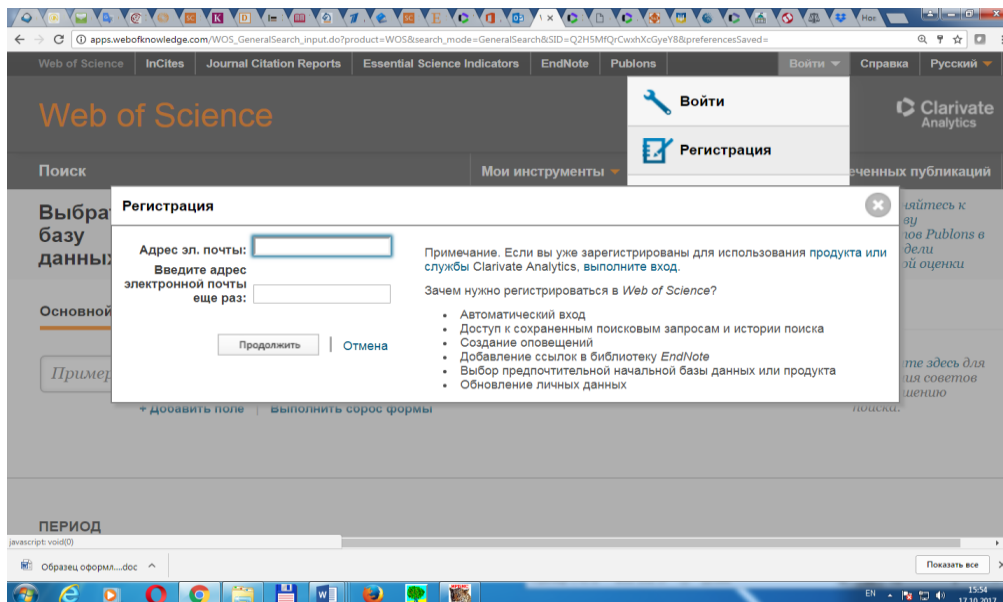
Ho

apps.webofknowledge.com/WOS_GeneralSearch_input.do?product=WOS&search_mode=GeneralSearch&SID=Q2H5MfQrCwxhXcGyeY8&preferencesSaved=

Web of Science | InCites | Journal Citation Reports | Essential Science Indicators | EndNote | Publons | Войти | Справка | Русский

Web of Science

Войти

Регистрация

Clarivate Analytics

Поиск

Мои инструменты

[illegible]ченных публикаций

Выбра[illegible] базу данных

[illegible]айтесь к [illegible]ву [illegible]ов Publons в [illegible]дели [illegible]й оценки

Основной

Пример

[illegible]те здесь для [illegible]ия советов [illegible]шению поиска.

+ Добавить поле | Выполнить сброс формы

ПЕРИОД

Регистрация

Адрес эл. почты:

Введите адрес электронной почты еще раз:

Продолжить | Отмена

Примечание. Если вы уже зарегистрированы для использования продукта или службы Clarivate Analytics, выполните вход.

Зачем нужно регистрироваться в Web of Science?

- Автоматический вход
- Доступ к сохраненным поисковым запросам и истории поиска
- Создание оповещений
- Добавление ссылок в библиотеку EndNote
- Выбор предпочтительной начальной базы данных или продукта
- Обновление личных данных

javascript: void(0)

Образец оформл....doc

Показать все

EN

15:54
17.10.2017